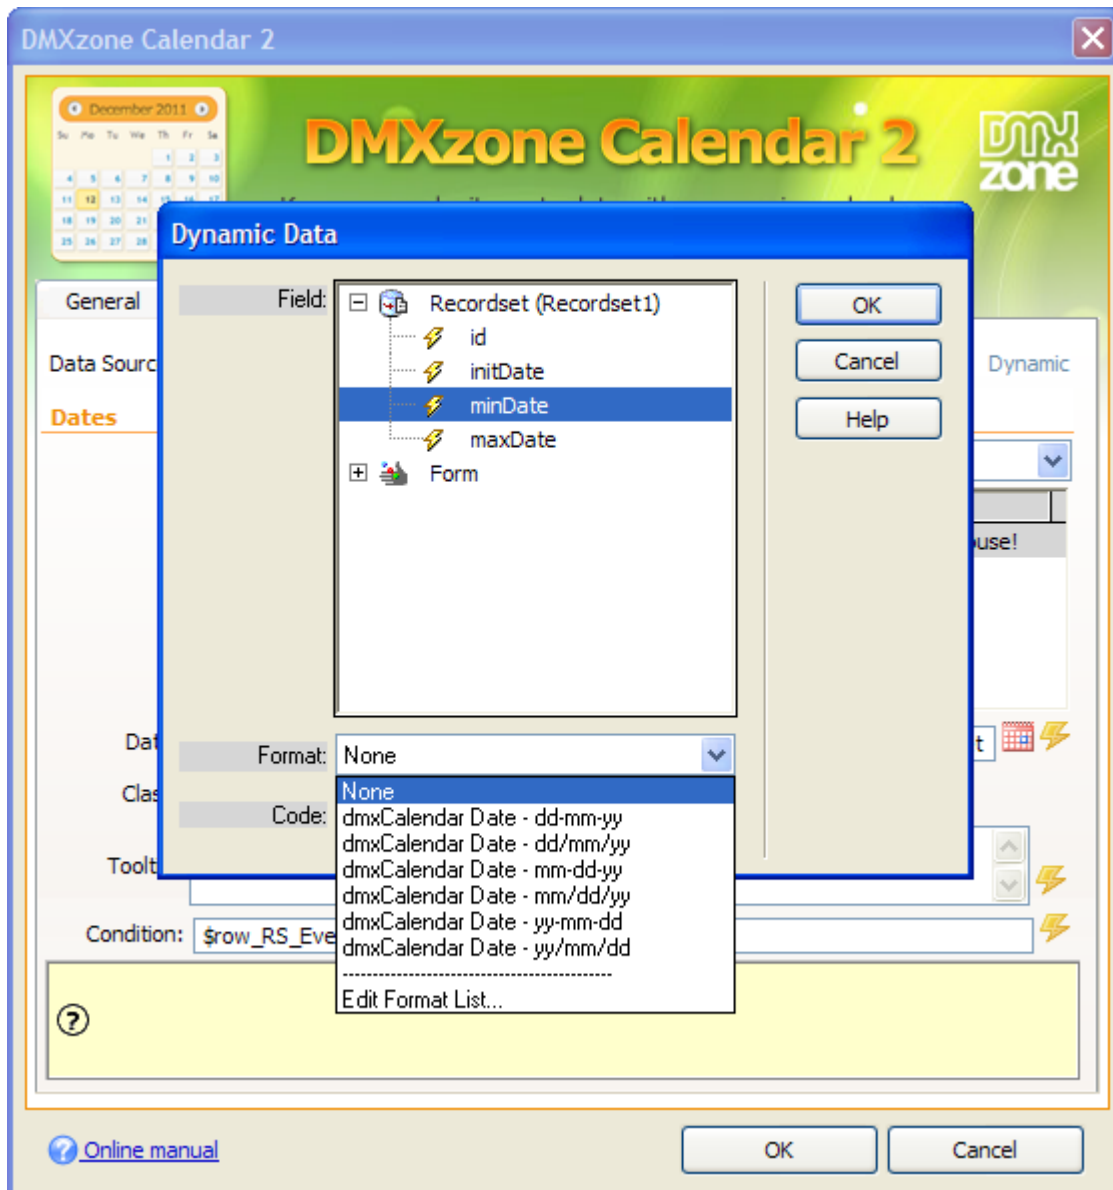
DMXzone Calendar 2

December 2011

Su Mo Tu We Th Fr Sa

DMXzone Calendar 2

DMX zone

Dynamic Data

General

Data Sourc

Dates

Field:

Recordset (Recordset1)

id

initDate

minDate

maxDate

Form

OK

Cancel

Help

Dynamic

use!

Dat

Clas

Toolt

Format: None

None

dmxCalendar Date - dd-mm-yy

dmxCalendar Date - dd/mm/yy

dmxCalendar Date - mm-dd-yy

dmxCalendar Date - mm/dd/yy

dmxCalendar Date - yy-mm-dd

dmxCalendar Date - yy/mm/dd

------------------------------------------

Edit Format List...

Code:

Condition: $row_RS_Eve

?

Online manual

OK

Cancel